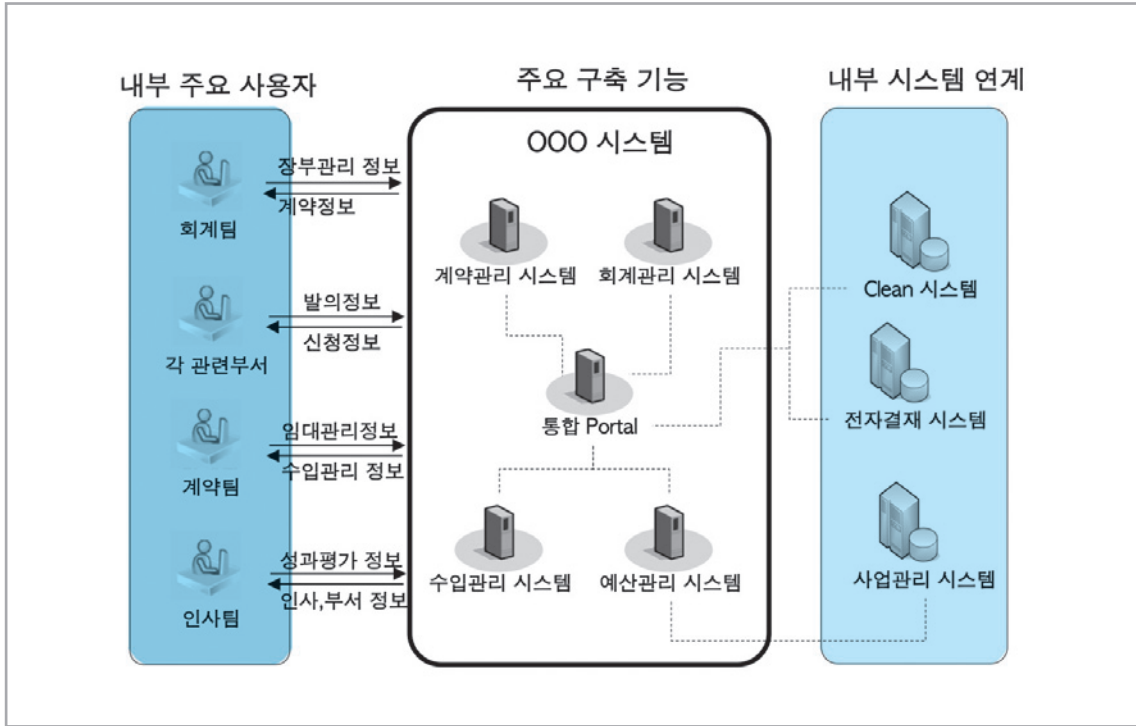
내부 주요 사용자

주요 구축 기능

내부 시스템 연계

OOO 시스템

장부관리 정보

계약정보

회계팀

발의정보

신청정보

각 관련부서

임대관리정보

수입관리 정보

계약팀

성과평가 정보

인사,부서 정보

인사팀

계약관리 시스템

회계관리 시스템

통합 Portal

수입관리 시스템

예산관리 시스템

Clean 시스템

전자결재 시스템

사업관리 시스템